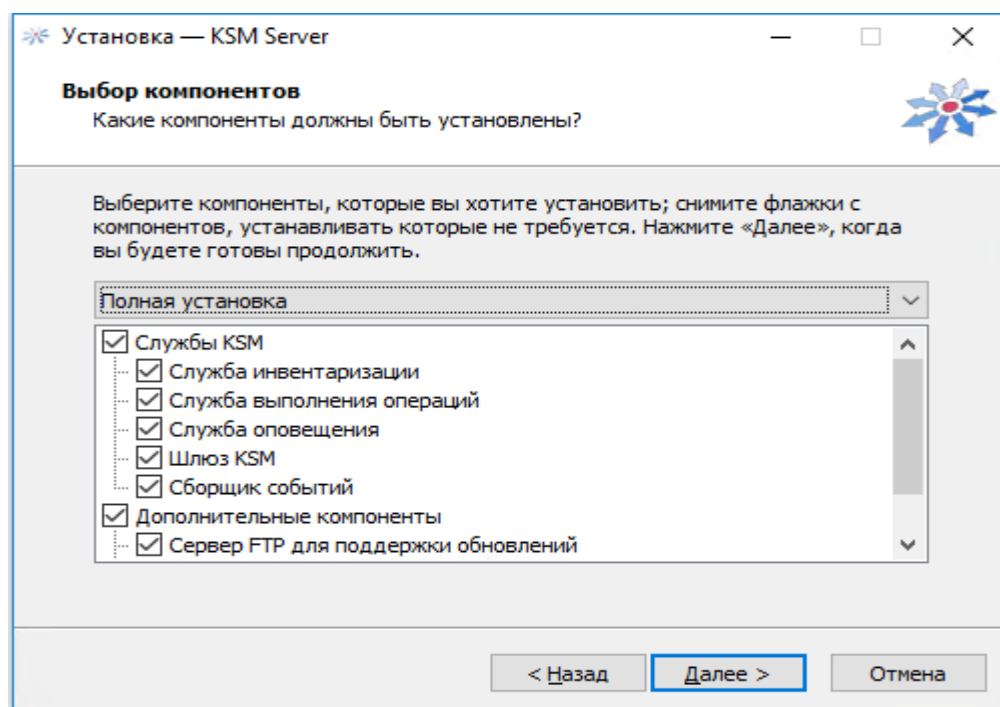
Установка — KSM Server

Выбор компонентов
Какие компоненты должны быть установлены?

Выберите компоненты, которые вы хотите установить; снимите флажки с компонентов, устанавливать которые не требуется. Нажмите «Далее», когда вы будете готовы продолжить.

Полная установка

Службы KSM
Служба инвентаризации
Служба выполнения операций
Служба оповещения
Шлюз KSM
Сборщик событий
Дополнительные компоненты
Сервер FTP для поддержки обновлений

< Назад
Далее >
Отмена